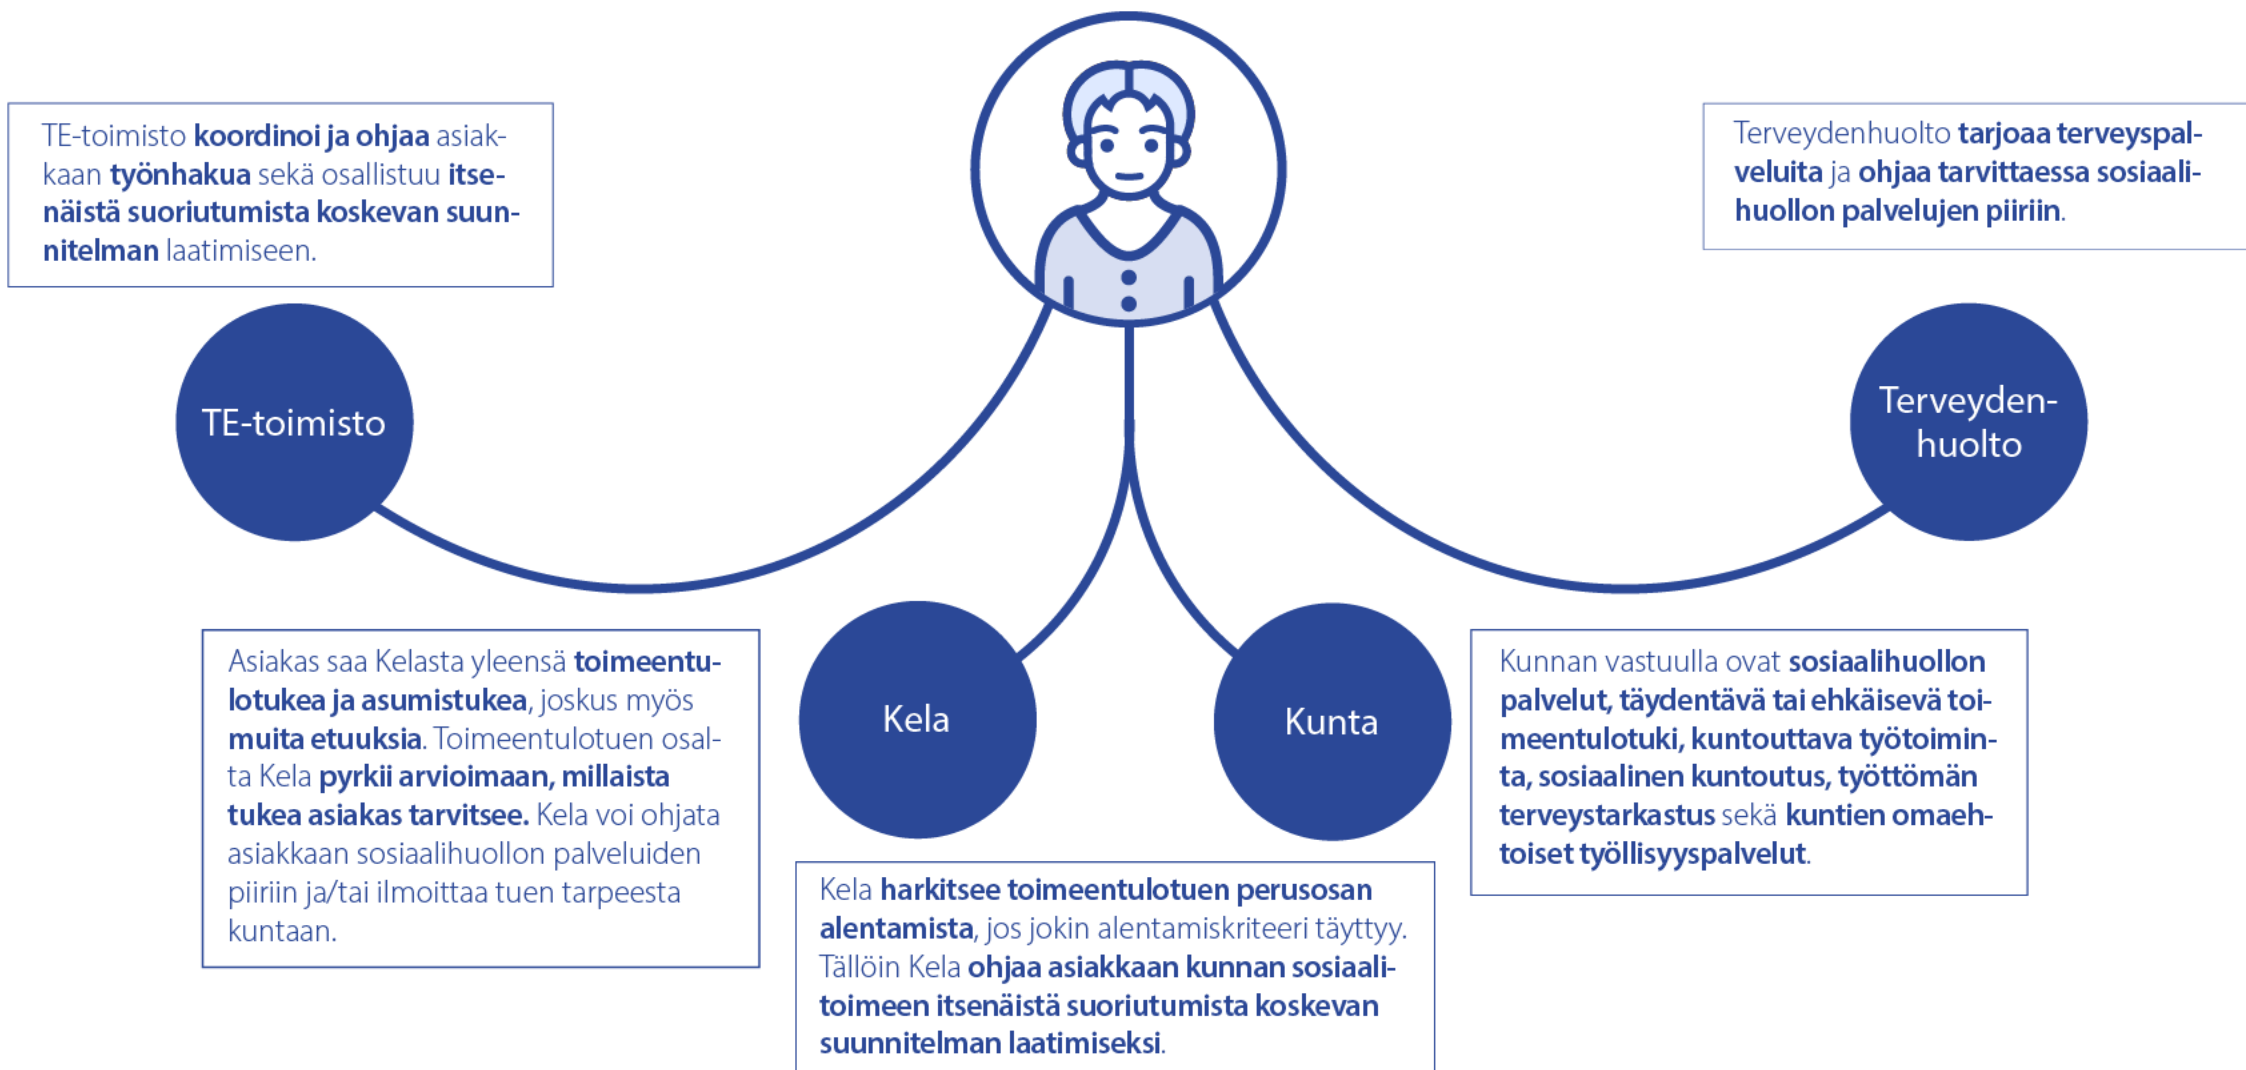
TE-toimisto koordinoi ja ohjaa asiakkaan työnhakua sekä osallistuu itsenäistä suoriutumista koskevan suunnitelman laatimiseen.

Terveydenhuolto tarjoaa terveyspalveluita ja ohjaa tarvittaessa sosiaalihuollon palvelujen piiriin.

TE-toimisto

Terveydenhuolto

Kela

Kunta

Asiakas saa Kelasta yleensä toimeentulotukea ja asumistukea, joskus myös muita etuuksia. Toimeentulotuen osalta Kela pyrkii arvioimaan, millaista tukea asiakas tarvitsee. Kela voi ohjata asiakkaan sosiaalihuollon palveluiden piiriin ja/tai ilmoittaa tuen tarpeesta kuntaan.

Kela harkitsee toimeentulotuen perusosan alentamista, jos jokin alentamiskriteeri täyttyy. Tällöin Kela ohjaa asiakkaan kunnan sosiaalitoimeen itsenäistä suoriutumista koskevan suunnitelman laatimiseksi.

Kunnan vastuulla ovat sosiaalihuollon palvelut, täydentävä tai ehkäisevä toimeentulotuki, kuntouttava työtoiminta, sosiaalinen kuntoutus, työttömän terveystarkastus sekä kuntien omaehtoiset työllisyyspalvelut.